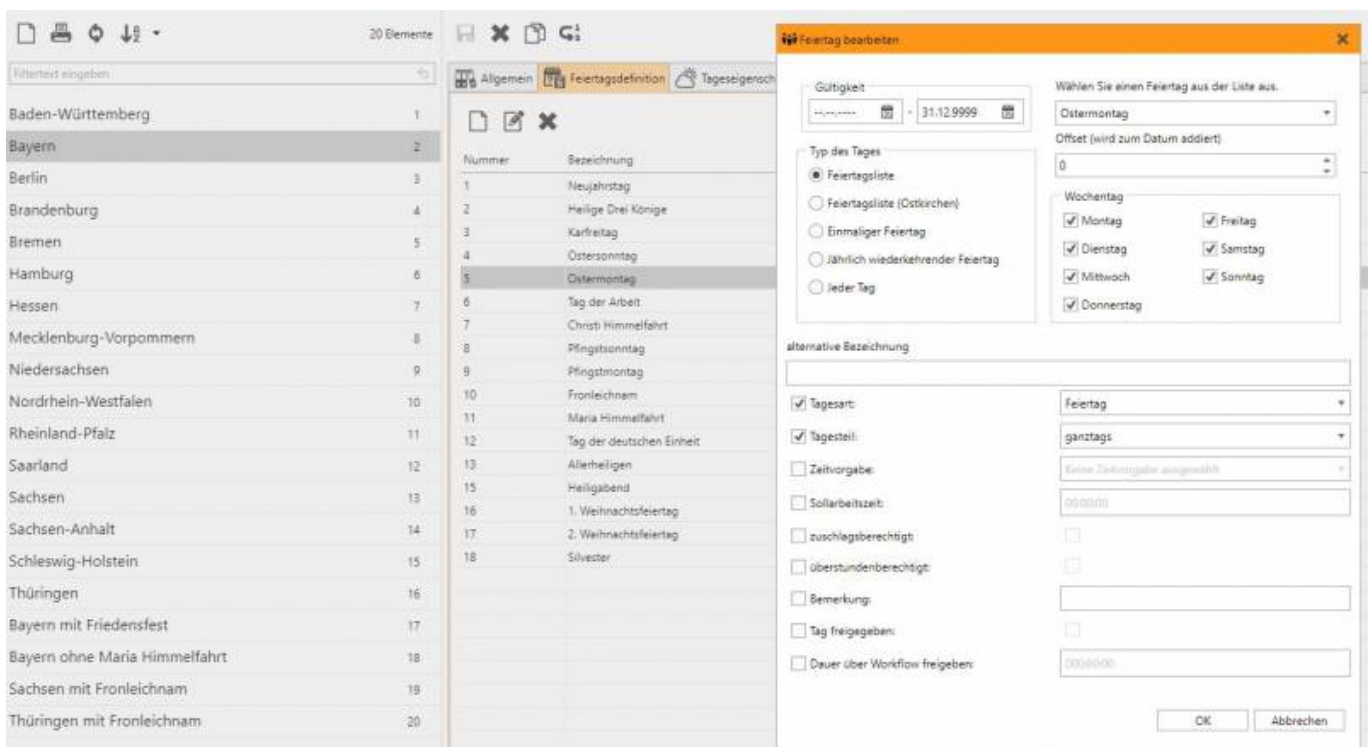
20 Elemente

Filtertext eingeben

| | |
|---|---|
| Baden-Württemberg | 1 |
| Bayern | 2 |
| Berlin | 3 |
| Brandenburg | 4 |
| Bremen | 5 |
| Hamburg | 6 |
| Hessen | 7 |
| Mecklenburg-Vorpommern | 8 |
| Niedersachsen | 9 |
| Nordrhein-Westfalen | 10 |
| Rheinland-Pfalz | 11 |
| Saarland | 12 |
| Sachsen | 13 |
| Sachsen-Anhalt | 14 |
| Schleswig-Holstein | 15 |
| Thüringen | 16 |
| Bayern mit Friedensfest | 17 |
| Bayern ohne Maria Himmelfahrt | 18 |
| Sachsen mit Fronleichnam | 19 |
| Thüringen mit Fronleichnam | 20 |

Allgemein Feiertagsdefinition Tageseigensch

| Nummer | Bezeichnung |
|---|---|
| 1 | Neujahrstag |
| 2 | Heilige Drei Könige |
| 3 | Karfreitag |
| 4 | Ostersonntag |
| 5 | Ostermontag |
| 6 | Tag der Arbeit |
| 7 | Christi Himmelfahrt |
| 8 | Pfingstsonntag |
| 9 | Pfingstmontag |
| 10 | Fronleichnam |
| 11 | Maria Himmelfahrt |
| 12 | Tag der deutschen Einheit |
| 13 | Allerheiligen |
| 15 | Heiligabend |
| 16 | 1. Weihnachtsfeiertag |
| 17 | 2. Weihnachtsfeiertag |
| 18 | Silvester |

Feiertag bearbeiten

Gültigkeit
--.--.---- - 31.12.9999

Wählen Sie einen Feiertag aus der Liste aus.
Ostermontag
Offset (wird zum Datum addiert)
0

Typ des Tages
Feiertagsliste
Feiertagsliste (Ostkirchen)
Einmaliger Feiertag
Jährlich wiederkehrender Feiertag
Jeder Tag

Wochentag
Montag
Freitag
Dienstag
Samstag
Mittwoch
Sonntag
Donnerstag

alternative Bezeichnung

Tagesart: Feiertag
Tagesteil: ganztags
Zeitvorgabe: Keine Zeitvorgabe ausgewählt
Sollarbeitszeit: 00:00:00
zuschlagsberechtigt:
überstundenberechtigt:
Bemerkung:
Tag freigegeben:
Dauer über Workflow freigeben: 00:00:00

OK Abbrechen